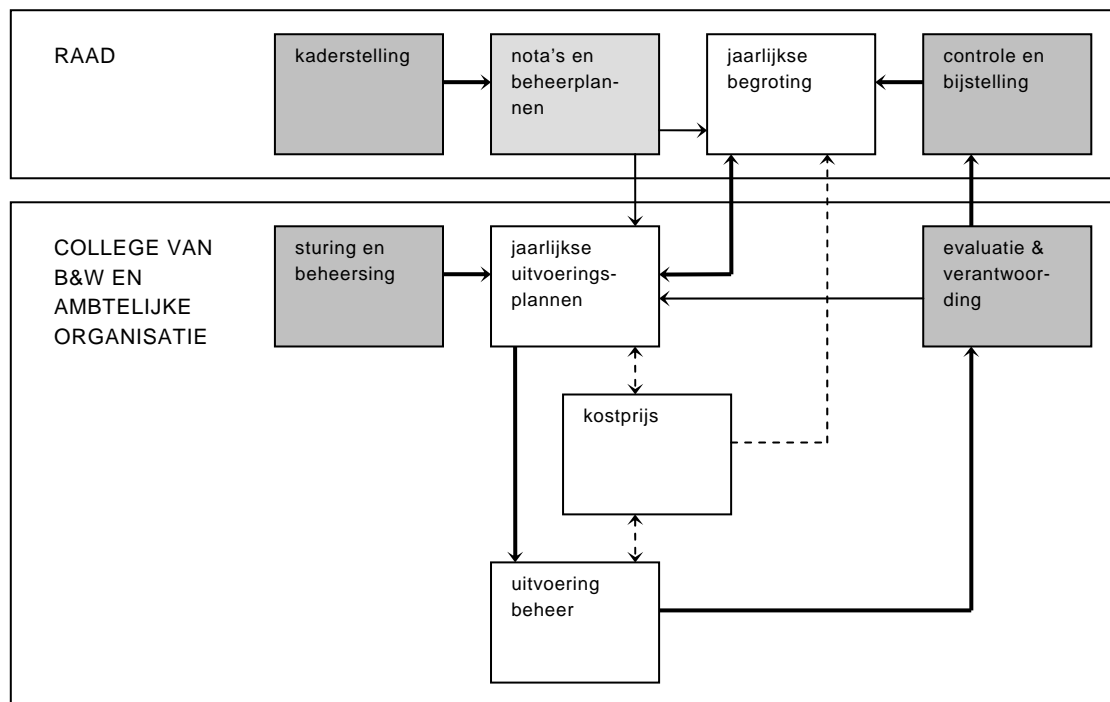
RAAD

kaderstelling

nota's en beheerplannen

jaarlijkse begroting

controle en bijstelling

COLLEGE VAN B&W EN AMBTELIJKE ORGANISATIE

sturing en beheersing

jaarlijkse uitvoeringsplannen

evaluatie & verantwoording

kostprijs

uitvoering beheer